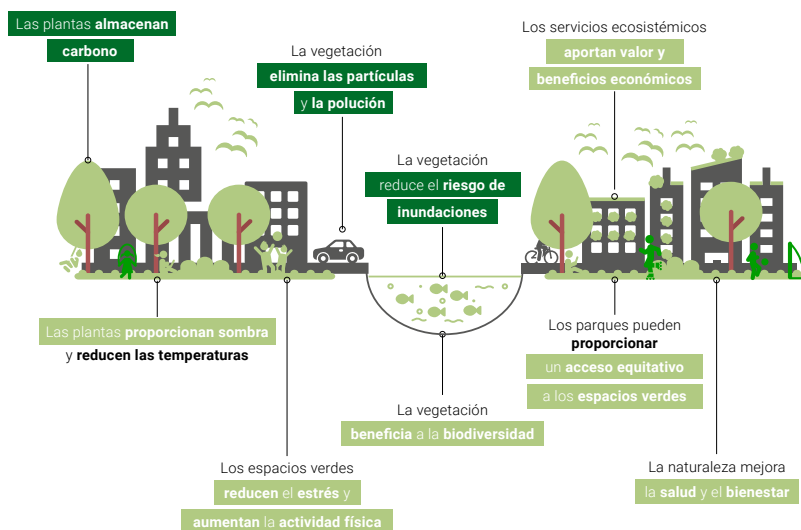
Las plantas almacenan carbono

La vegetación elimina las partículas y la polución

Los servicios ecosistémicos aportan valor y beneficios económicos

La vegetación reduce el riesgo de inundaciones

Las plantas proporcionan sombra y reducen las temperaturas

Los parques pueden proporcionar un acceso equitativo a los espacios verdes

La vegetación beneficia a la biodiversidad

Los espacios verdes reducen el estrés y aumentan la actividad física

La naturaleza mejora la salud y el bienestar